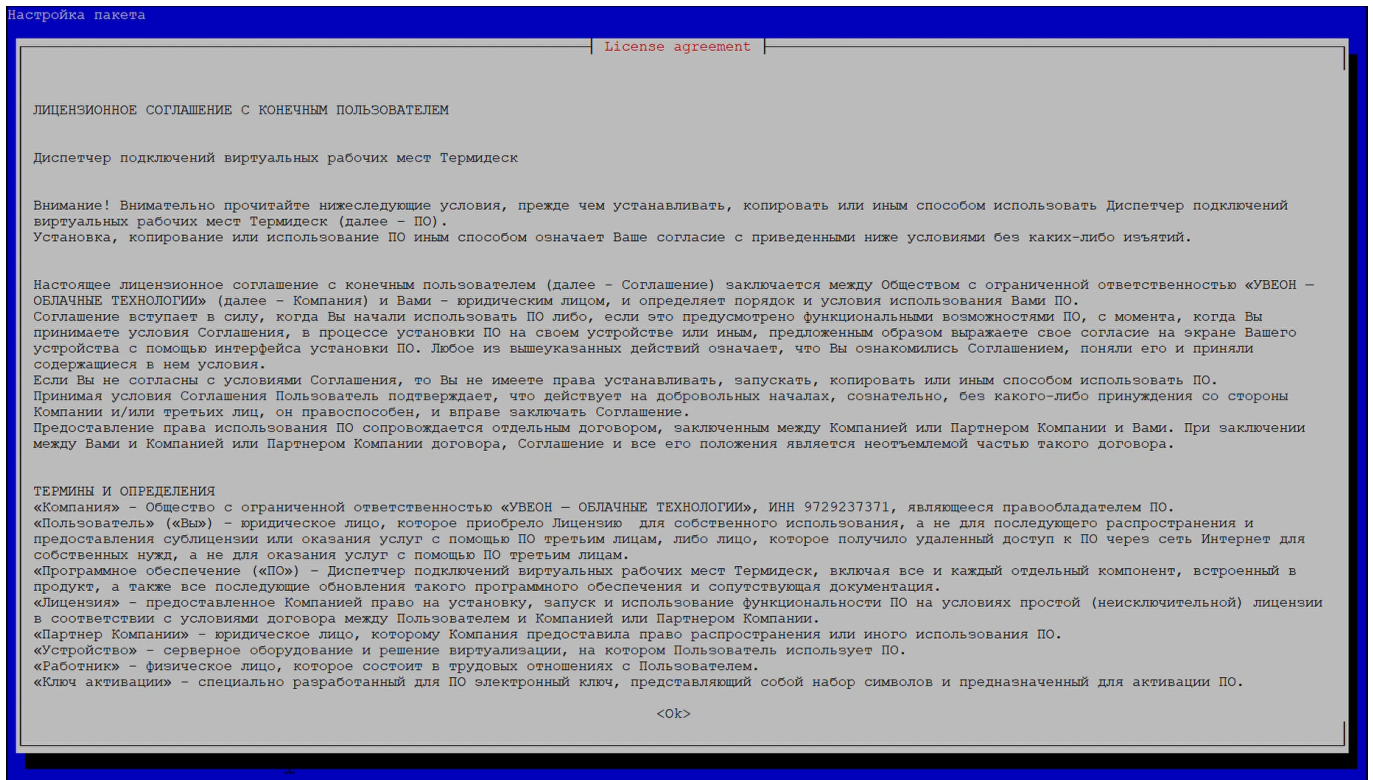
Настройка пакета

License agreement

ЛИЦЕНЗИОННОЕ СОГЛАШЕНИЕ С КОНЕЧНЫМ ПОЛЬЗОВАТЕЛЕМ

Диспетчер подключений виртуальных рабочих мест Термидеск

Внимание! Внимательно прочитайте нижеследующие условия, прежде чем устанавливать, копировать или иным способом использовать Диспетчер подключений виртуальных рабочих мест Термидеск (далее – ПО).
Установка, копирование или использование ПО иным способом означает Ваше согласие с приведенными ниже условиями без каких-либо изъятий.

Настоящее лицензионное соглашение с конечным пользователем (далее – Соглашение) заключается между Обществом с ограниченной ответственностью «УВЕОН – ОБЛАЧНЫЕ ТЕХНОЛОГИИ» (далее – Компания) и Вами – юридическим лицом, и определяет порядок и условия использования Вами ПО.
Соглашение вступает в силу, когда Вы начали использовать ПО либо, если это предусмотрено функциональными возможностями ПО, с момента, когда Вы принимаете условия Соглашения, в процессе установки ПО на своем устройстве или иным, предложенным образом выражаете свое согласие на экране Вашего устройства с помощью интерфейса установки ПО. Любое из вышеуказанных действий означает, что Вы ознакомились Соглашением, поняли его и приняли содержащиеся в нем условия.
Если Вы не согласны с условиями Соглашения, то Вы не имеете права устанавливать, запускать, копировать или иным способом использовать ПО.
Принимая условия Соглашения Пользователь подтверждает, что действует на добровольных началах, сознательно, без какого-либо принуждения со стороны Компании и/или третьих лиц, он правоспособен, и вправе заключать Соглашение.
Предоставление права использования ПО сопровождается отдельным договором, заключенным между Компанией или Партнером Компании и Вами. При заключении между Вами и Компанией или Партнером Компании договора, Соглашение и все его положения является неотъемлемой частью такого договора.

ТЕРМИНЫ И ОПРЕДЕЛЕНИЯ
«Компания» – Общество с ограниченной ответственностью «УВЕОН – ОБЛАЧНЫЕ ТЕХНОЛОГИИ», ИНН 9729237371, являющееся правообладателем ПО.
«Пользователь» («Вы») – юридическое лицо, которое приобрело Лицензию для собственного использования, а не для последующего распространения и предоставления сублицензии или оказания услуг с помощью ПО третьим лицам, либо лицо, которое получило удаленный доступ к ПО через сеть Интернет для собственных нужд, а не для оказания услуг с помощью ПО третьим лицам.
«Программное обеспечение» («ПО») – Диспетчер подключений виртуальных рабочих мест Термидеск, включая все и каждый отдельный компонент, встроенный в продукт, а также все последующие обновления такого программного обеспечения и сопутствующая документация.
«Лицензия» – предоставленное Компанией право на установку, запуск и использование функциональности ПО на условиях простой (неисключительной) лицензии в соответствии с условиями договора между Пользователем и Компанией или Партнером Компании.
«Партнер Компании» – юридическое лицо, которому Компания предоставила право распространения или иного использования ПО.
«Устройство» – серверное оборудование и решение виртуализации, на котором Пользователь использует ПО.
«Работник» – физическое лицо, которое состоит в трудовых отношениях с Пользователем.
«Ключ активации» – специально разработанный для ПО электронный ключ, представляющий собой набор символов и предназначенный для активации ПО.

<Ok>